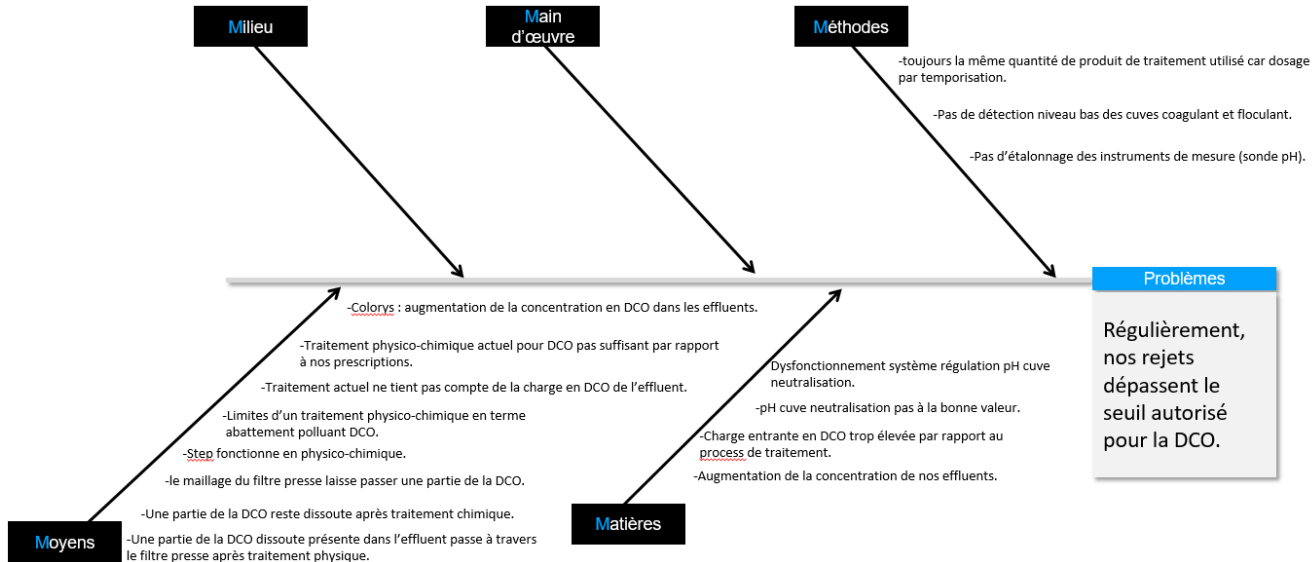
Milieu

Main d'œuvre

Méthodes

-toujours la même quantité de produit de traitement utilisé car dosage par temporisation.

-Pas de détection niveau bas des cuves coagulant et floculant.

-Pas d'étalonnage des instruments de mesure (sonde pH).

Problèmes

Régulièrement, nos rejets dépassent le seuil autorisé pour la DCO.

-Colorys : augmentation de la concentration en DCO dans les effluents.

-Traitement physico-chimique actuel pour DCO pas suffisant par rapport à nos prescriptions.

-Traitement actuel ne tient pas compte de la charge en DCO de l'effluent.

-Limites d'un traitement physico-chimique en terme abattement polluant DCO.

-Step fonctionne en physico-chimique.

-le maillage du filtre presse laisse passer une partie de la DCO.

-Une partie de la DCO reste dissoute après traitement chimique.

-Une partie de la DCO dissoute présente dans l'effluent passe à travers le filtre presse après traitement physique.

Moyens

Dysfonctionnement système régulation pH cuve neutralisation.

-pH cuve neutralisation pas à la bonne valeur.

-Charge entrante en DCO trop élevée par rapport au process de traitement.

-Augmentation de la concentration de nos effluents.

Matières